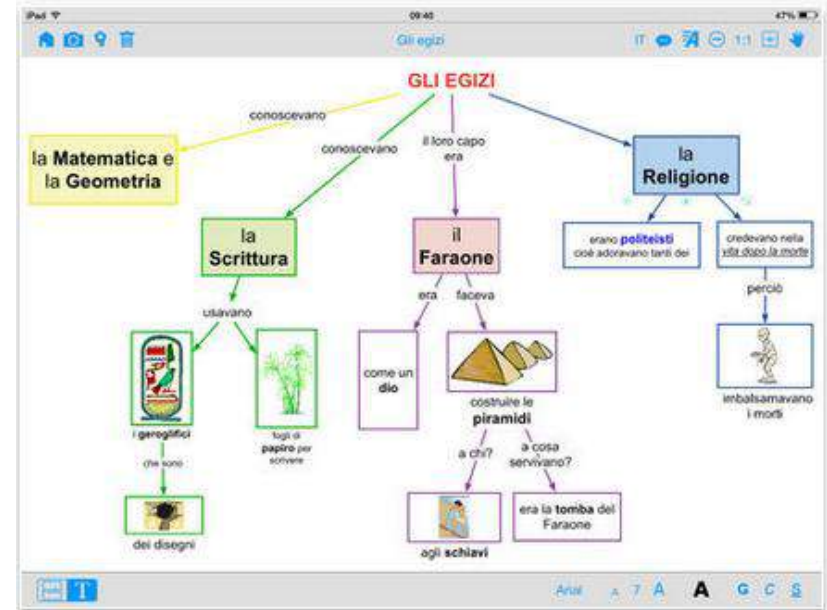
iPad 09:40 47%

Gli egizi

IT 1:1

GLI EGIZI

conoscevano

la Matematica e la Geometria

conoscevano

il loro capo era

la Religione

la Scrittura

il Faraone

erano politeisti cioè adoravano tanti dei

credevano nella vita dopo la morte

usavano

era

faceva

perciò

come un dio

costruire le piramidi

imbalsamavano i morti

i geroglifici

fogli di papiro per scrivere

che sono

a chi?

a cosa servivano?

dei disegni

agli schiavi

era la tomba del Faraone

T

Arial A 7 A A G C S